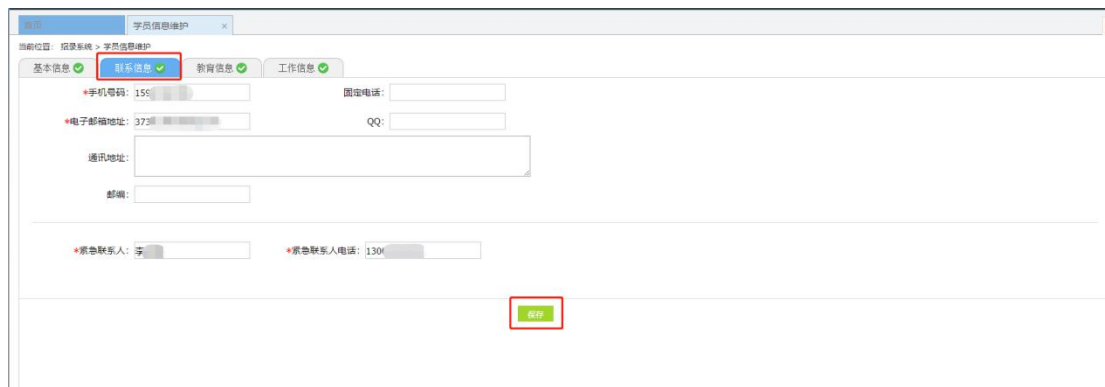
首页 学员信息维护 ×

当前位置： 报录系统 > 学员信息维护

基本信息 联系信息 教育信息 工作信息

*手机号码: 159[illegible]
固定电话:
*电子邮箱地址: 373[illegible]
QQ:
通讯地址:
邮编:

*紧急联系人: 李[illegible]
*紧急联系人电话: 130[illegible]

保存